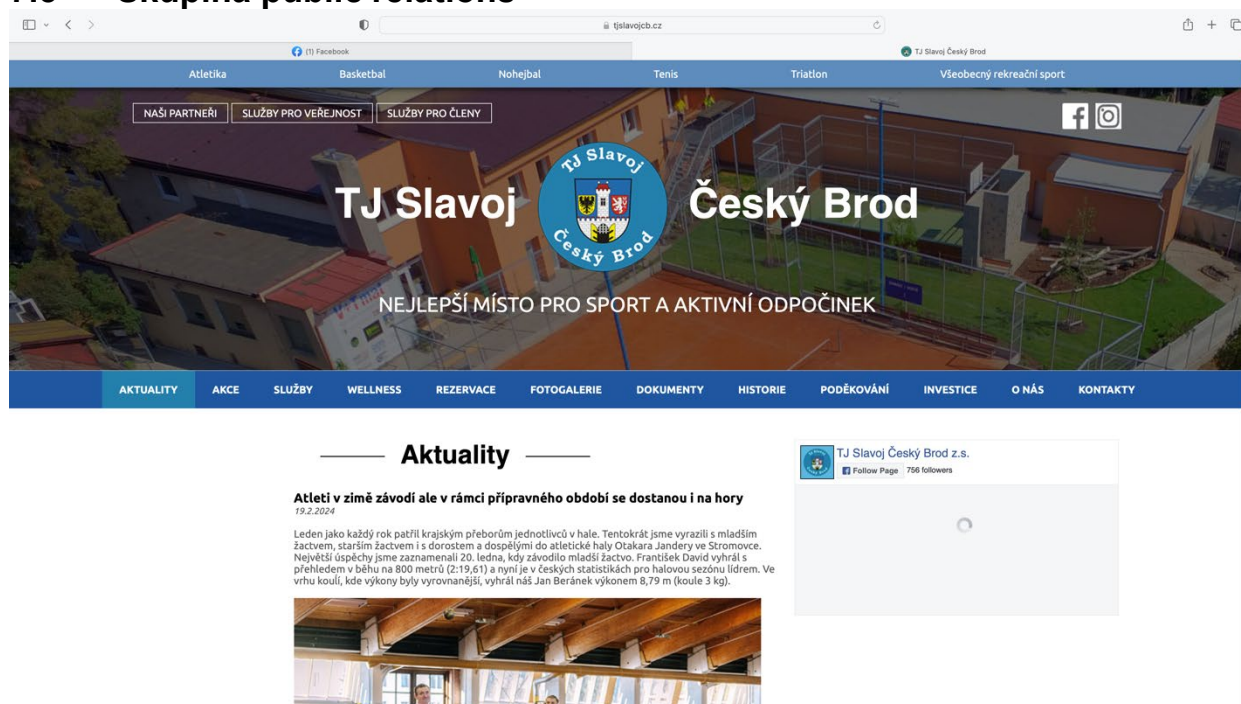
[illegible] Skupina public relations

tjslavojcb.cz

(1) Facebook

TJ Slavoj Český Brod

Atletika Basketbal Nohejbal Tenis Triatlon Všeobecný rekreační sport

NAŠI PARTNEŘI SLUŽBY PRO VEŘEJNOST SLUŽBY PRO ČLENY

TJ Slavoj Český Brod

TJ Slavoj Český Brod

NEJLEPŠÍ MÍSTO PRO SPORT A AKTIVNÍ ODPOČINEK

AKTUALITY AKCE SLUŽBY WELLNESS REZERVACE FOTOGALERIE DOKUMENTY HISTORIE PODĚKOVÁNÍ INVESTICE O NÁS KONTAKTY

Aktuality

Atleti v zimě závodí ale v rámci přípravného období se dostanou i na hory

19.2.2024

Leden jako každý rok patřil krajským přeborům jednotlivců v hale. Tentokrát jsme vyrazili s mladším žactvem, starším žactvem i s dorostem a dospělými do atletické haly Otakara Jandery ve Stromovce. Největší úspěchy jsme zaznamenali 20. ledna, kdy závodilo mladší žactvo. František David vyhrál s přehledem v běhu na 800 metrů (2:19,61) a nyní je v českých statistikách pro halovou sezónu lídrem. Ve vrhu koulí, kde výkony byly vyrovnanější, vyhrál náš Jan Beránek výkonem 8,79 m (koule 3 kg).

TJ Slavoj Český Brod z.s.

Follow Page 756 followers